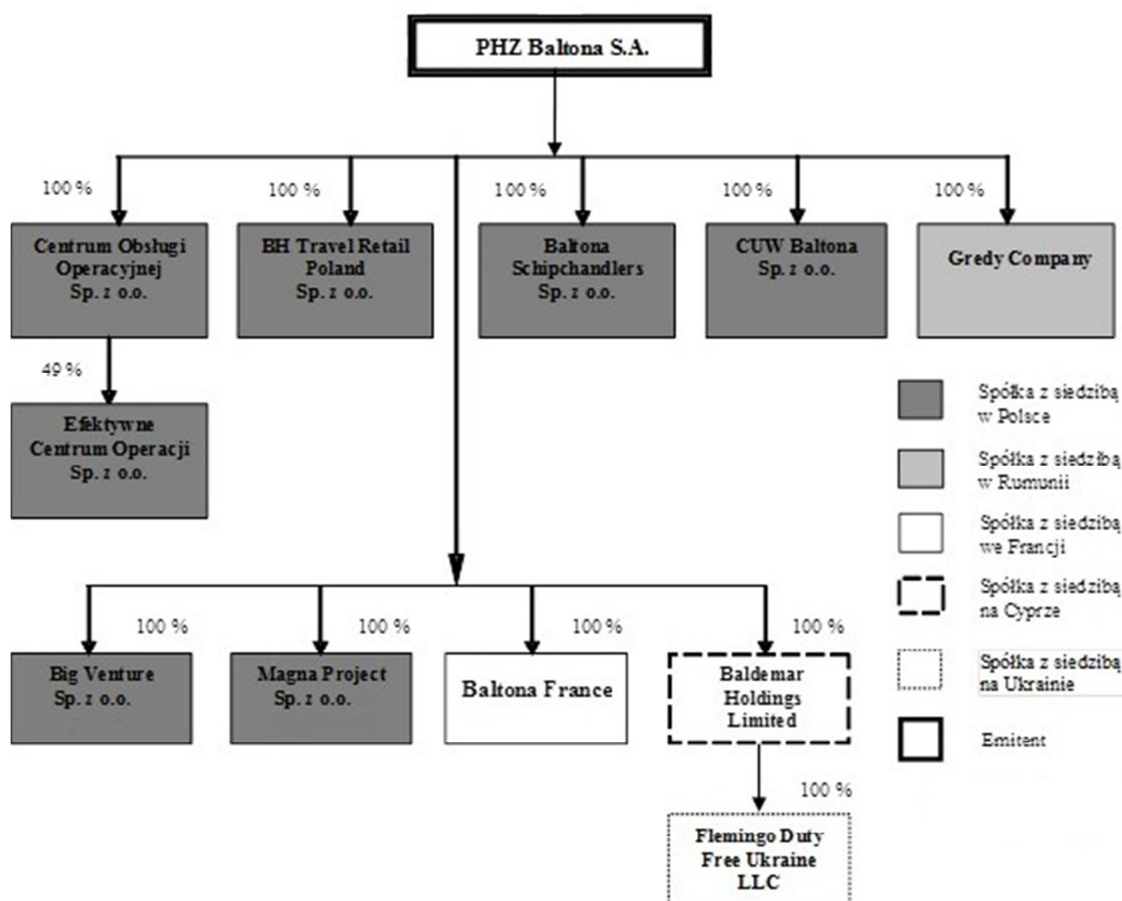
PHZ Baltona S.A.

100 %

Centrum Obsługi Operacyjnej Sp. z o.o.

100 %

BH Travel Retail Poland Sp. z o.o.

100 %

Baltona Schipchandlers Sp. z o.o.

100 %

CUW Baltona Sp. z o.o.

100 %

Gredy Company

49 %

Efektywne Centrum Operacji Sp. z o.o.

Spółka z siedzibą w Polsce

Spółka z siedzibą w Rumunii

Spółka z siedzibą we Francji

Spółka z siedzibą na Cyprze

Spółka z siedzibą na Ukrainie

Emitent

100 %

Big Venture Sp. z o.o.

100 %

Magna Project Sp. z o.o.

100 %

Baltona France

100 %

Baldemar Holdings Limited

100 %

Flemingo Duty Free Ukraine LLC